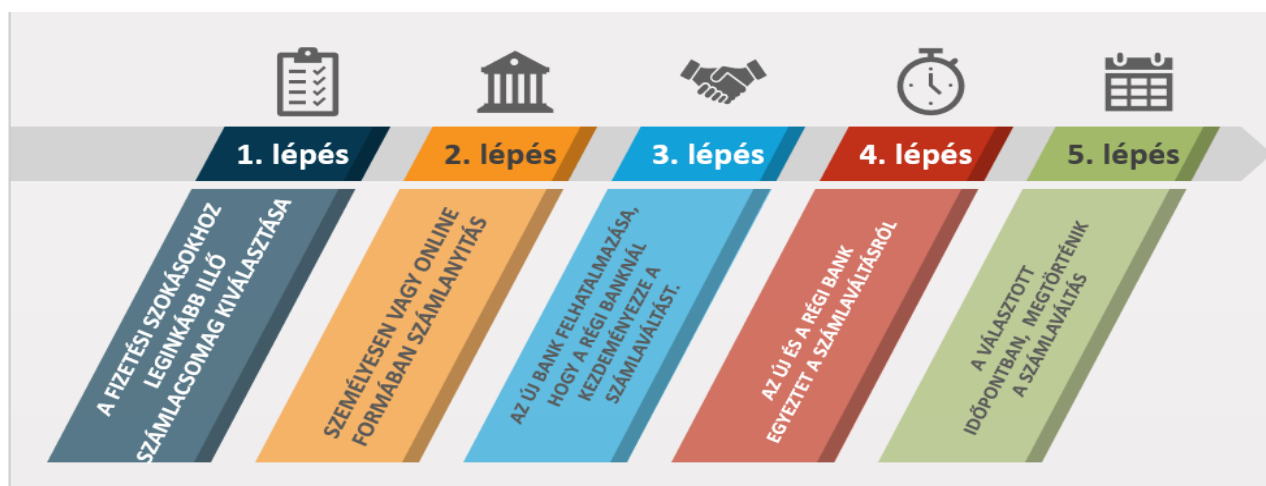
1. lépés

A FIZETÉSI SZOKÁSOKHOZ LEGINKÁBB ILLŐ SZÁMLACSOMAG KIVÁLASZTÁSA

2. lépés

SZEMÉLYESEN VAGY ONLINE FORMÁBAN SZÁMLANYITÁS

3. lépés

AZ ÚJ BANK FELHATALMAZÁSA, HOGY A RÉGI BANKNÁL KEZDEMÉNYEZZE A SZÁMLAVÁLTÁST.

4. lépés

AZ ÚJ ÉS A RÉGI BANK EGYEZTET A SZÁMLAVÁLTÁSRÓL

5. lépés

A VÁLASZTOTT IDŐPONTBAN, MEGTÖRTÉNIK A SZÁMLAVÁLTÁS